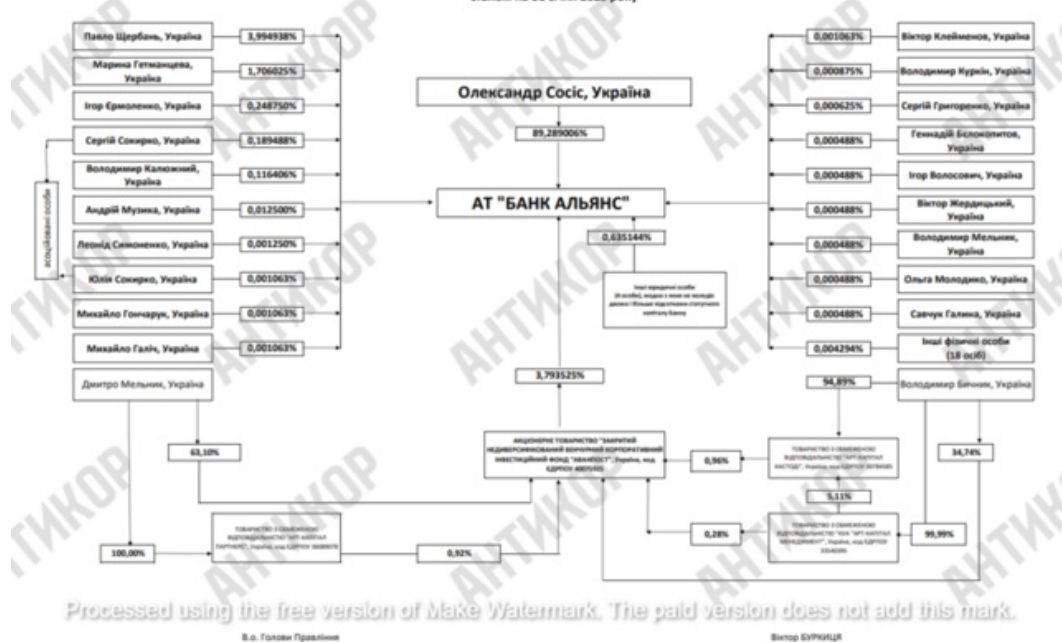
Павло Щербань, Україна
3,994938%
Марина Гетманцева, Україна
1,706025%
Ігор Ермоленко, Україна
0,248750%
Сергій Сокирко, Україна
0,189488%
Володимир Калюжний, Україна
0,116406%
Андрій Музика, Україна
0,012500%
Леонід Симоненко, Україна
0,001250%
Юлія Сокирко, Україна
0,001063%
Михайло Гончарук, Україна
0,001063%
Михайло Галіч, Україна
0,001063%
асоційовані особи
Дмитро Мельник, Україна
63,10%
100,00%

Олександр Сосіс, Україна
89,289006%
АТ "БАНК АЛЬЯНС"
0,635144%
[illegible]
3,793525%

0,001063% Віктор Клейменов, Україна
0,000875% Володимир Куркін, Україна
0,000625% Сергій Григоренко, Україна
0,000488% Геннадій Білокопитов, Україна
0,000488% Ігор Волосович, Україна
0,000488% Віктор Жердицький, Україна
0,000488% Володимир Мельник, Україна
0,000488% Ольга Молодико, Україна
0,000488% Савчук Галина, Україна
0,004294% Інші фізичні особи (18 осіб)
94,89% Володимир Бічник, Україна
34,74%

АКЦІОНЕРНЕ ТОВАРИСТВО "ЗАКРИТИЙ НЕДИВЕРСИФІКОВАНИЙ ВЕНЧУРНИЙ КОРПОРАТИВНИЙ ІНВЕСТИЦІЙНИЙ ФОНД "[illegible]", Україна, код ЄДРПОУ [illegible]
0,96%
ТОВАРИСТВО З ОБМЕЖЕНОЮ ВІДПОВІДАЛЬНІСТЮ "АРТ-КАПІТАЛ КАСТОДІ", Україна, код ЄДРПОУ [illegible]
5,11%
0,28%
ТОВАРИСТВО З ОБМЕЖЕНОЮ ВІДПОВІДАЛЬНІСТЮ "КУА "АРТ-КАПІТАЛ МЕНЕДЖМЕНТ", Україна, код ЄДРПОУ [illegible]
99,99%
ТОВАРИСТВО З ОБМЕЖЕНОЮ ВІДПОВІДАЛЬНІСТЮ "АРТ-КАПІТАЛ ПАРТНЕРС", Україна, код ЄДРПОУ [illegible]
0,92%

Processed using the free version of Make Watermark. The paid version does not add this mark.
В.о. Голови Правління
Віктор БУРКИЦЯ